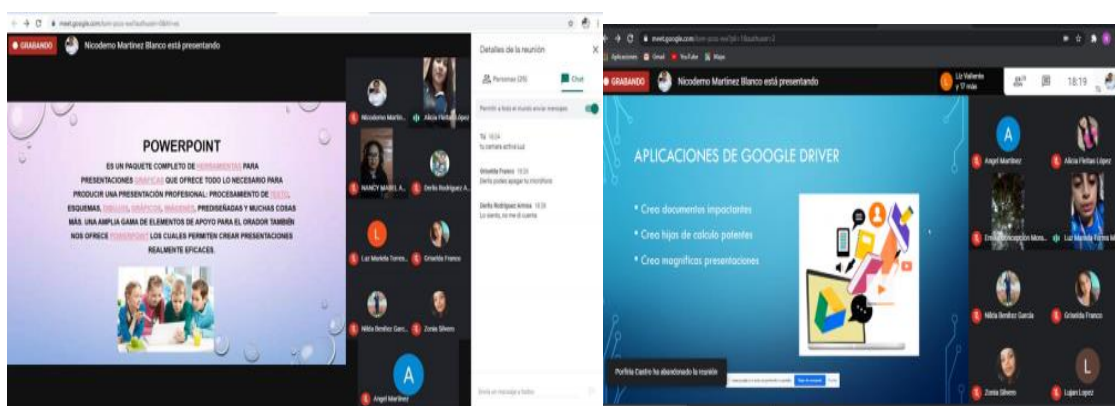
meet.google.com/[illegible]

GRABANDO Nicodemo Martinez Blanco está presentando

POWERPOINT

ES UN PAQUETE COMPLETO DE HERRAMIENTAS PARA PRESENTACIONES GRÁFICAS QUE OFRECE TODO LO NECESARIO PARA PRODUCIR UNA PRESENTACIÓN PROFESIONAL: PROCESAMIENTO DE TEXTO, ESQUEMAS, DIBUJOS, GRÁFICOS, IMÁGENES, PREDISEÑADAS Y MUCHAS COSAS MÁS. UNA AMPLIA GAMA DE ELEMENTOS DE APOYO PARA EL ORADOR TAMBIÉN NOS OFRECE POWERPOINT LOS CUALES PERMITEN CREAR PRESENTACIONES REALMENTE EFICACES.

Nicodemo Martin... Alicia Floriano López NANCY MARILA... Derlis Rodriguez A... Luz Marlela Torres... Griselda Franco Nilda Benitez Garc... Zonia Silvero Angel Martinez

Detalles de la reunión
Personas (29) Chat
Permitir a todos el mundo enviar mensajes
Tú 18:24
tu camara activa luz
Griselda Franco 18:26
Derlis podes apagar tu microfono
Derlis Rodriguez Armoa 18:28
Lo siento, no me di cuenta
Envía un mensaje a todos

meet.google.com/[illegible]
Aplicaciones Gmail YouTube Maps

GRABANDO Nicodemo Martinez Blanco está presentando Liz Valiente y 17 más 18:19

APLICACIONES DE GOOGLE DRIVER

• Creo documentos impactantes
• Creo hojas de calculo potentes
• Creo magnificas presentaciones

Angel Martinez Alicia Floriano López Ereida Concepción Mora... Luz Marlela Torres M... Nilda Benitez García Griselda Franco Zonia Silvero Lujan Lopez

Porfiria Castro ha abandonado la reunión